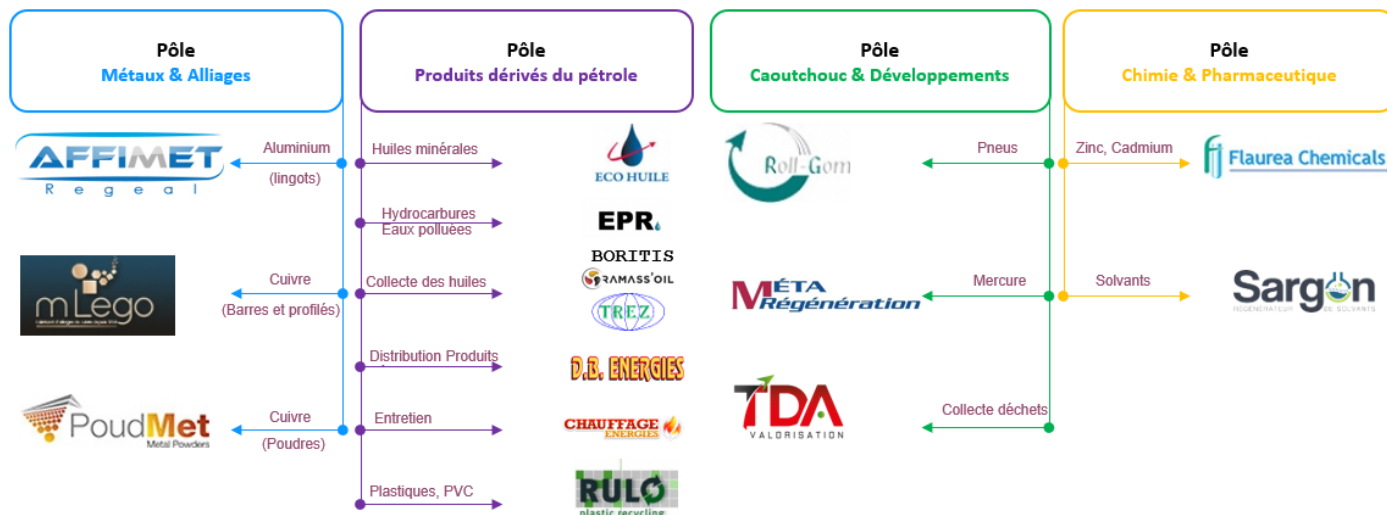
Pôle
Métaux & Alliages

Pôle
Produits dérivés du pétrole

Pôle
Caoutchouc & Développements

Pôle
Chimie & Pharmaceutique

AFFIMET
Regeal

Aluminium
(lingots)

Huiles minérales

ECO HUILE

Roll-Gom

Pneus

Zinc, Cadmium

Flaurea Chemicals

Hydrocarbures
Eaux polluées

EPR.

BORITIS

m.Lego

Cuivre
(Barres et profilés)

Collecte des huiles

RAMASS'OIL

TREZ

MÉTA Régénération

Mercure

Solvants

Sargon
RÉGÉNÉRATEUR DE SOLVANTS

Distribution Produits

D.B. ENERGIES

PoudMet
Metal Powders

Cuivre
(Poudres)

Entretien

CHAUFFAGE ENERGIES

TDA
VALORISATION

Collecte déchets

Plastiques, PVC

RULO
plastic recycling